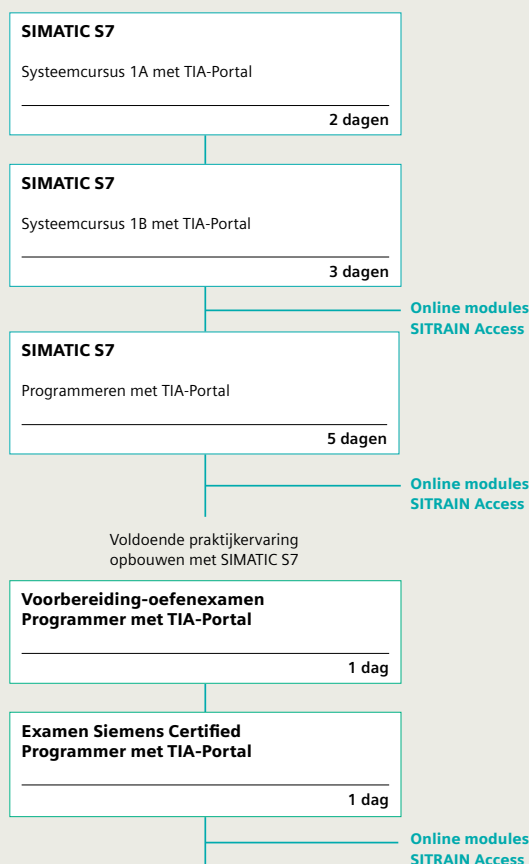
SIMATIC S7

Systeemcursus 1A met TIA-Portal

2 dagen

SIMATIC S7

Systeemcursus 1B met TIA-Portal

3 dagen

Online modules SITRAIN Access

SIMATIC S7

Programmeren met TIA-Portal

5 dagen

Online modules SITRAIN Access

Voldoende praktijkervaring opbouwen met SIMATIC S7

Voorbereiding-oefenexamen Programmer met TIA-Portal

1 dag

Examen Siemens Certified Programmer met TIA-Portal

1 dag

Online modules SITRAIN Access